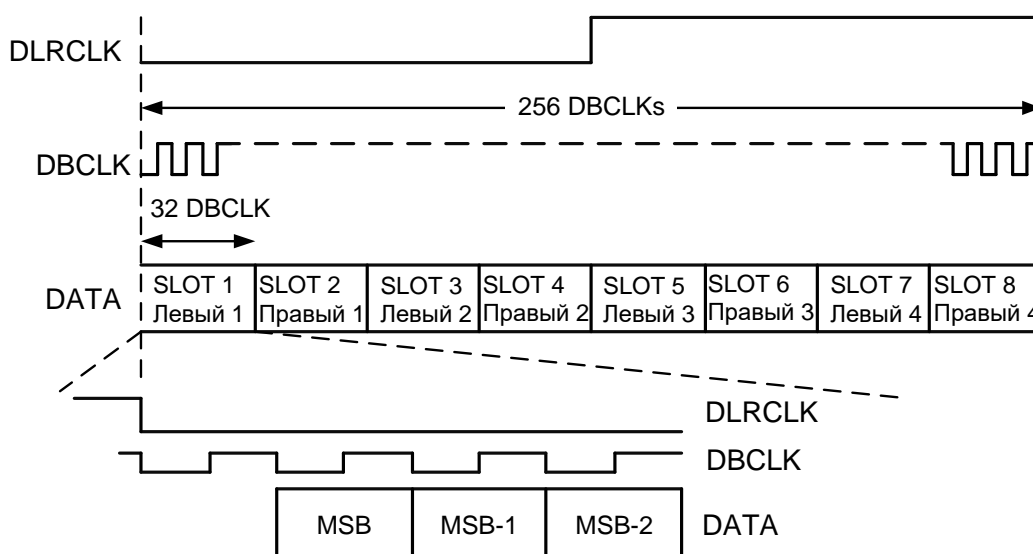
DLRCLK

256 DBCLKs

DBCLK

32 DBCLK

DATA

| SLOT 1 Левый 1 | SLOT 2 Правый 1 | SLOT 3 Левый 2 | SLOT 4 Правый 2 | SLOT 5 Левый 3 | SLOT 6 Правый 3 | SLOT 7 Левый 4 | SLOT 8 Правый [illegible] |
|---|---|---|---|---|---|---|---|

DLRCLK

DBCLK

MSB MSB-1 MSB-2 DATA